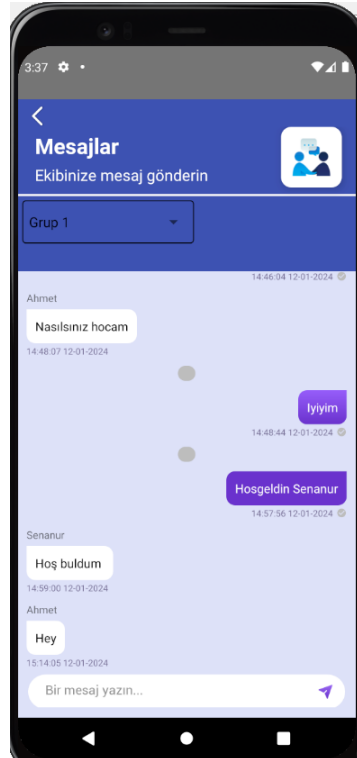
3:37

Mesajlar
Ekibinize mesaj gönderin

Grup 1

14:46:04 12-01-2024

Ahmet
Nasılsınız hocam
14:48:07 12-01-2024

Iyiyim
14:48:44 12-01-2024

Hosgeldin Senanur
14:57:56 12-01-2024

Senanur
Hoş buldum
14:59:00 12-01-2024

Ahmet
Hey
15:14:05 12-01-2024

Bir mesaj yazın...